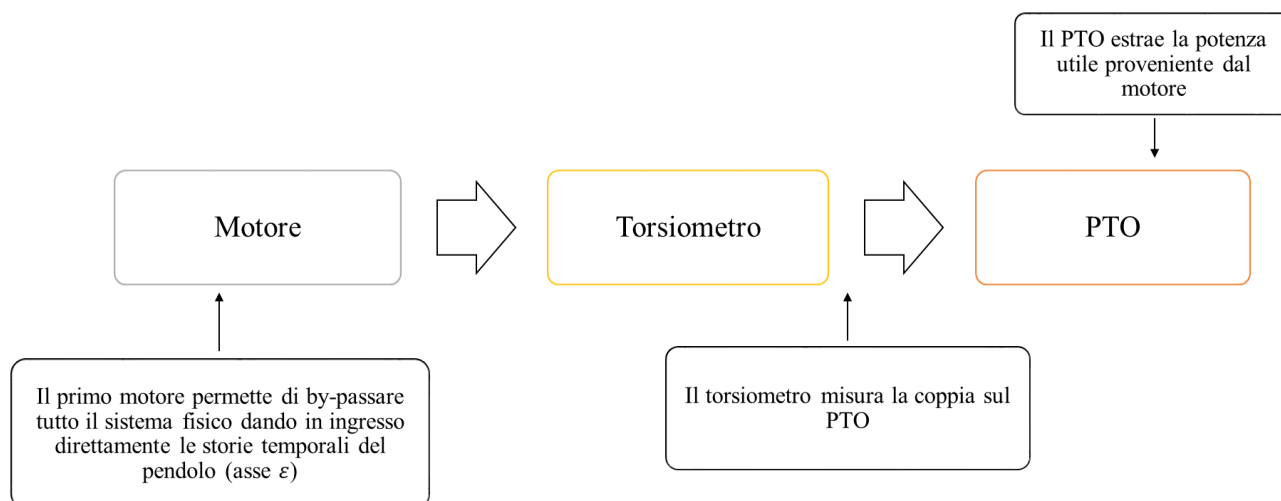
Il PTO estrae la potenza utile proveniente dal motore

Motore

Torsiometro

PTO

Il primo motore permette di by-passare tutto il sistema fisico dando in ingresso direttamente le storie temporali del pendolo (asse $\varepsilon$)

Il torsiometro misura la coppia sul PTO